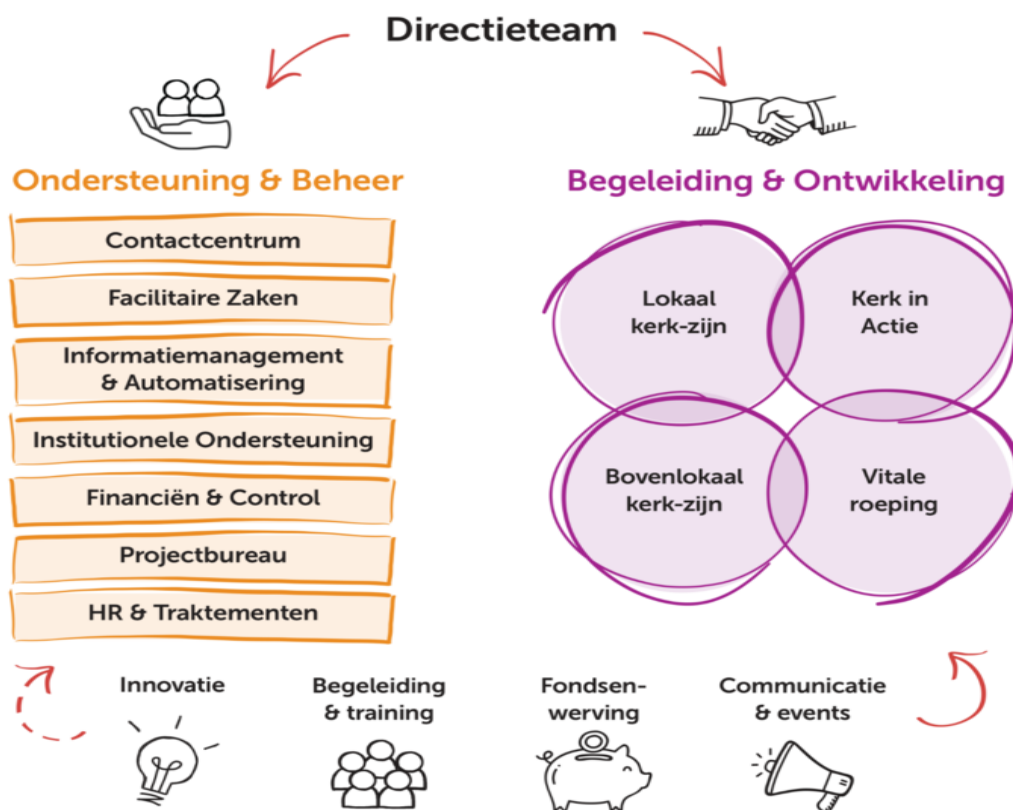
Directieteam

Ondersteuning & Beheer

Contactcentrum

Facilitaire Zaken

Informatiemanagement & Automatisering

Institutionele Ondersteuning

Financiën & Control

Projectbureau

HR & Traktementen

Begeleiding & Ontwikkeling

Lokaal kerk-zijn

Kerk in Actie

Bovenlokaal kerk-zijn

Vitale roeping

Innovatie

Begeleiding & training

Fondsen-werving

Communicatie & events